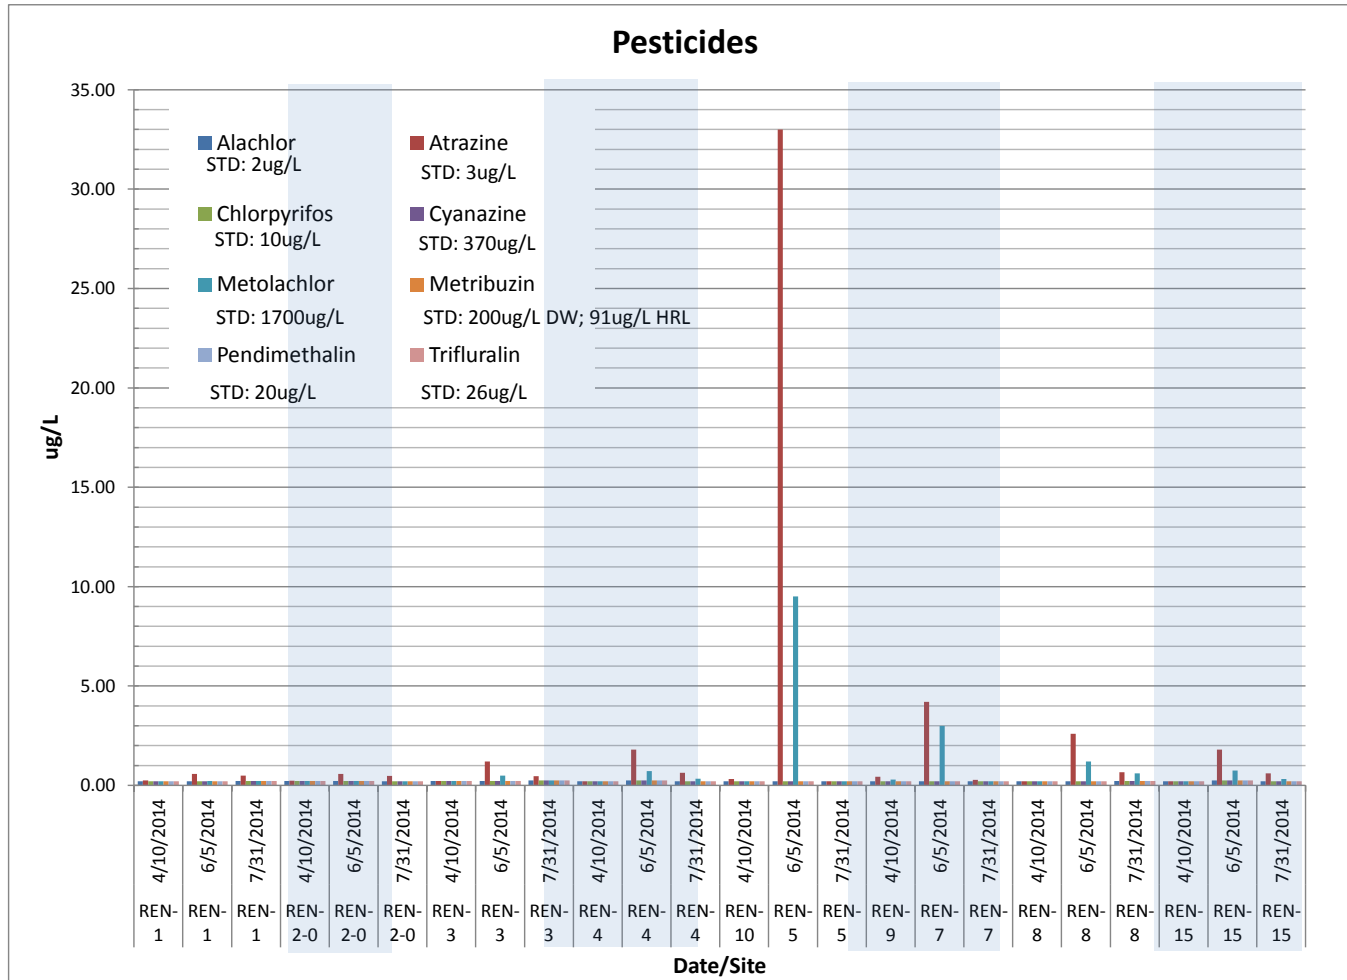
Pesticides

Alachlor STD: 2ug/L
Atrazine STD: 3ug/L
Chlorpyrifos STD: 10ug/L
Cyanazine STD: 370ug/L
Metolachlor STD: 1700ug/L
Metribuzin STD: 200ug/L DW; 91ug/L HRL
Pendimethalin STD: 20ug/L
Trifluralin STD: 26ug/L

ug/L

35.00
30.00
25.00
20.00
15.00
10.00
5.00
0.00

| 4/10/2014 | 6/5/2014 | 7/31/2014 | 4/10/2014 | 6/5/2014 | 7/31/2014 | 4/10/2014 | 6/5/2014 | 7/31/2014 | 4/10/2014 | 6/5/2014 | 7/31/2014 | 4/10/2014 | 6/5/2014 | 7/31/2014 | 4/10/2014 | 6/5/2014 | 7/31/2014 | 4/10/2014 | 6/5/2014 | 7/31/2014 | 4/10/2014 | 6/5/2014 | 7/31/2014 |
|---|---|---|---|---|---|---|---|---|---|---|---|---|---|---|---|---|---|---|---|---|---|---|---|
| REN-1 | REN-1 | REN-1 | REN-2-0 | REN-2-0 | REN-2-0 | REN-3 | REN-3 | REN-3 | REN-4 | REN-4 | REN-4 | REN-10 | REN-5 | REN-5 | REN-9 | REN-7 | REN-7 | REN-8 | REN-8 | REN-8 | REN-15 | REN-15 | REN-15 |

Date/Site